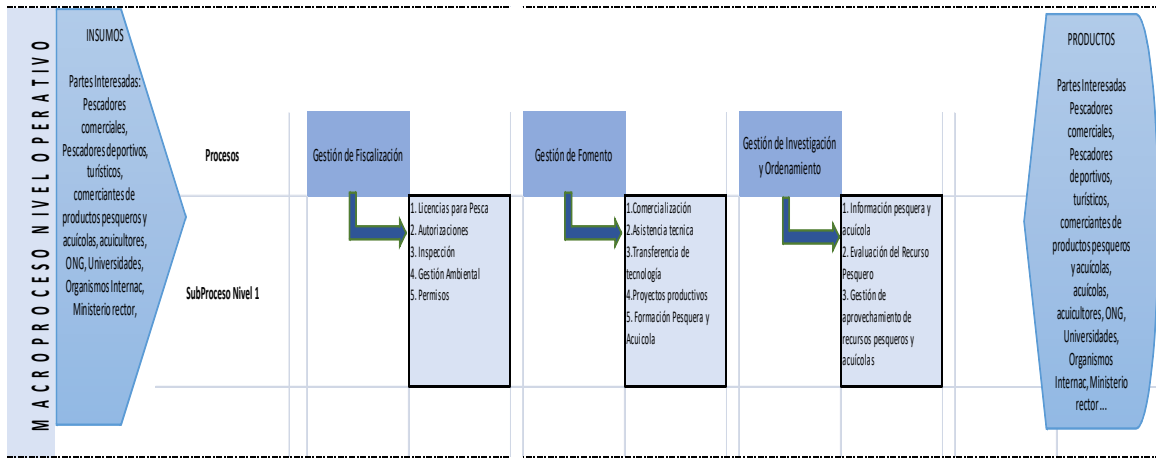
MACROPROCESO NIVEL OPERATIVO

INSUMOS

Partes Interesadas: Pescadores comerciales, Pescadores deportivos, turísticos, comerciantes de productos pesqueros y acuícolas, acuicultores, ONG, Universidades, Organismos Internac, Ministerio rector,

Procesos

SubProceso Nivel 1

Gestión de Fiscalización

1. Licencias para Pesca
2. Autorizaciones
3. Inspección
4. Gestión Ambiental
5. Permisos

Gestión de Fomento

1.Comercialización
2.Asistencia tecnica
3.Transferencia de tecnología
4.Proyectos productivos
5. Formación Pesquera y Acuícola

Gestión de Investigación y Ordenamiento

1. Información pesquera y acuícola
2. Evaluación del Recurso Pesquero
3. Gestión de aprovechamiento de recursos pesqueros y acuícolas

PRODUCTOS

Partes Interesadas Pescadores comerciales, Pescadores deportivos, turísticos, comerciantes de productos pesqueros y acuícolas, acuícolas, acuicultores, ONG, Universidades, Organismos Internac, Ministerio rector ...